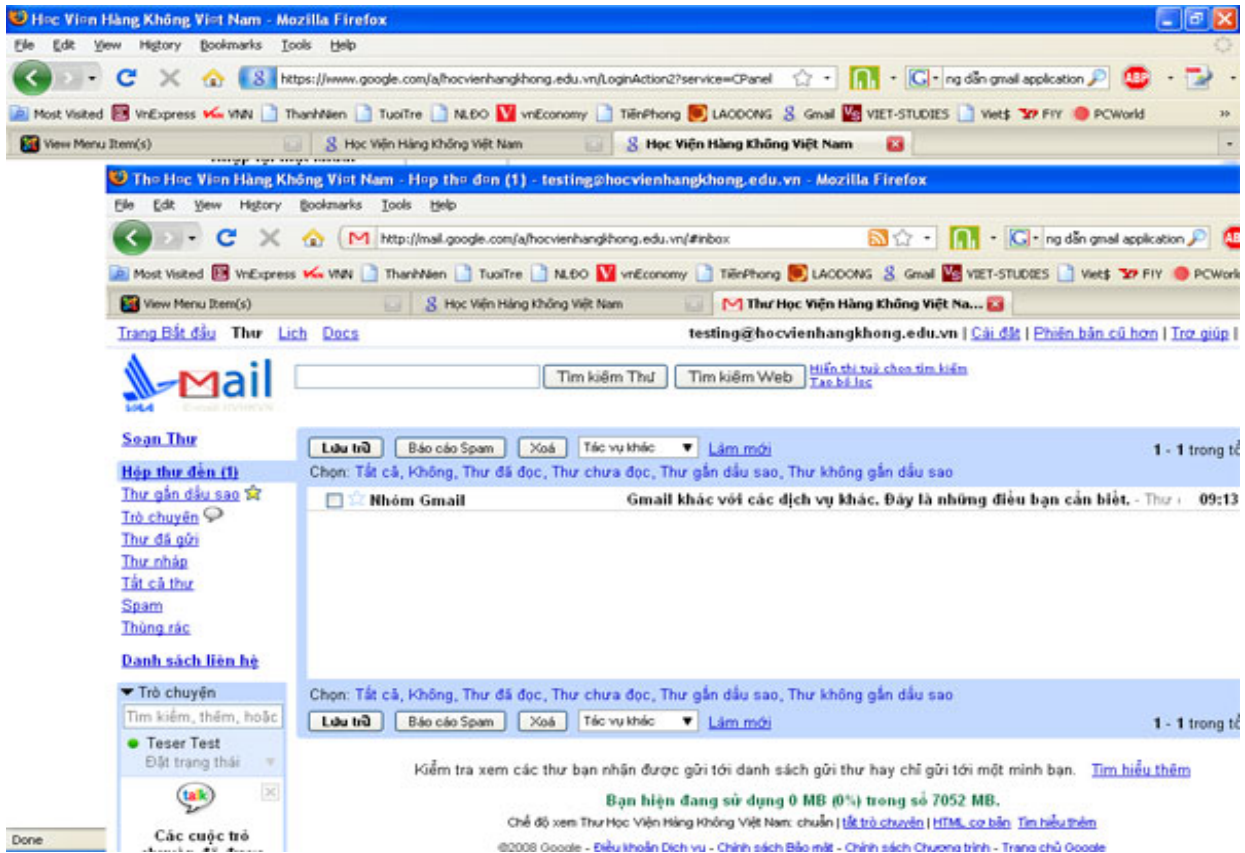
Học Viện Hàng Không Việt Nam - Mozilla Firefox
File Edit View History Bookmarks Tools Help
https://www.google.com/a/hocvienhangkhong.edu.vn/LoginAction2?service=CPanel
ng dẫn gmail application
Most Visited VnExpress VNN ThanhNien TuoiTre NLĐO vnEconomy TiềnPhong LAODONG Gmail VIET-STUDIES Viet$ FIY PCWorld
View Menu Item(s) | Học Viện Hàng Không Việt Nam | Học Viện Hàng Không Việt Nam

Thư Học Viện Hàng Không Việt Nam - Hộp thư đến (1) - testing@hocvienhangkhong.edu.vn - Mozilla Firefox
File Edit View History Bookmarks Tools Help
http://mail.google.com/a/hocvienhangkhong.edu.vn/#inbox
ng dẫn gmail application
Most Visited VnExpress VNN ThanhNien TuoiTre NLĐO vnEconomy TiềnPhong LAODONG Gmail VIET-STUDIES Viet$ FIY PCWorld
View Menu Item(s) | Học Viện Hàng Không Việt Nam | Thư Học Viện Hàng Không Việt Na...

Trang Bắt đầu Thư Lịch Docs
testing@hocvienhangkhong.edu.vn | Cài đặt | Phiên bản cũ hơn | Trợ giúp |

Mail
Tìm kiếm Thư | Tìm kiếm Web | Hiển thị tuỳ chọn tìm kiếm | Tạo bộ lọc

Soạn Thư
Hộp thư đến (1)
Thư gắn dấu sao
Trò chuyện
Thư đã gửi
Thư nháp
Tất cả thư
Spam
Thùng rác
Danh sách liên hệ

Lưu trữ | Báo cáo Spam | Xoá | Tác vụ khác | Làm mới | 1 - 1 trong tổ
Chọn: Tất cả, Không, Thư đã đọc, Thư chưa đọc, Thư gắn dấu sao, Thư không gắn dấu sao
Nhóm Gmail | Gmail khác với các dịch vụ khác. Đây là những điều bạn cần biết. - Thư | 09:13
Chọn: Tất cả, Không, Thư đã đọc, Thư chưa đọc, Thư gắn dấu sao, Thư không gắn dấu sao
Lưu trữ | Báo cáo Spam | Xoá | Tác vụ khác | Làm mới | 1 - 1 trong tổ

Trò chuyện
Tìm kiếm, thêm, hoặc
Teser Test
Đặt trạng thái
talk
Các cuộc trò

Kiểm tra xem các thư bạn nhận được gửi tới danh sách gửi thư hay chỉ gửi tới một mình bạn. Tìm hiểu thêm
Bạn hiện đang sử dụng 0 MB (0%) trong số 7052 MB.
Chế độ xem Thư Học Viện Hàng Không Việt Nam: chuẩn | tắt trò chuyện | HTML cơ bản Tìm hiểu thêm
©2008 Google - Điều khoản Dịch vụ - Chính sách Bảo mật - Chính sách Chương trình - Trang chủ Google
Done